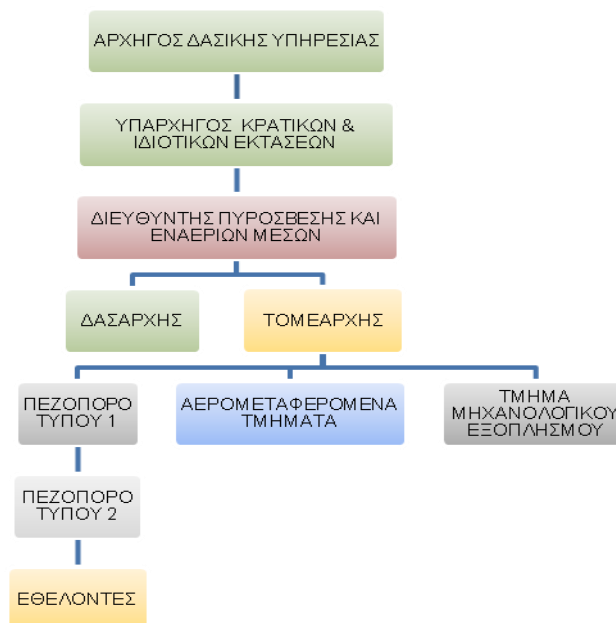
ΑΡΧΗΓΟΣ ΔΑΣΙΚΗΣ ΥΠΗΡΕΣΙΑΣ

ΥΠΑΡΧΗΓΟΣ ΚΡΑΤΙΚΩΝ & ΙΔΙΩΤΙΚΩΝ ΕΚΤΑΣΕΩΝ

ΔΙΕΥΘΥΝΤΗΣ ΠΥΡΟΣΒΕΣΗΣ ΚΑΙ ΕΝΑΕΡΙΩΝ ΜΕΣΩΝ

ΔΑΣΑΡΧΗΣ

ΤΟΜΕΑΡΧΗΣ

ΠΕΖΟΠΟΡΟ ΤΥΠΟΥ 1

ΑΕΡΟΜΕΤΑΦΕΡΟΜΕΝΑ ΤΜΗΜΑΤΑ

ΤΜΗΜΑ ΜΗΧΑΝΟΛΟΓΙΚΟΥ ΕΞΟΠΛΙΣΜΟΥ

ΠΕΖΟΠΟΡΟ ΤΥΠΟΥ 2

ΕΘΕΛΟΝΤΕΣ